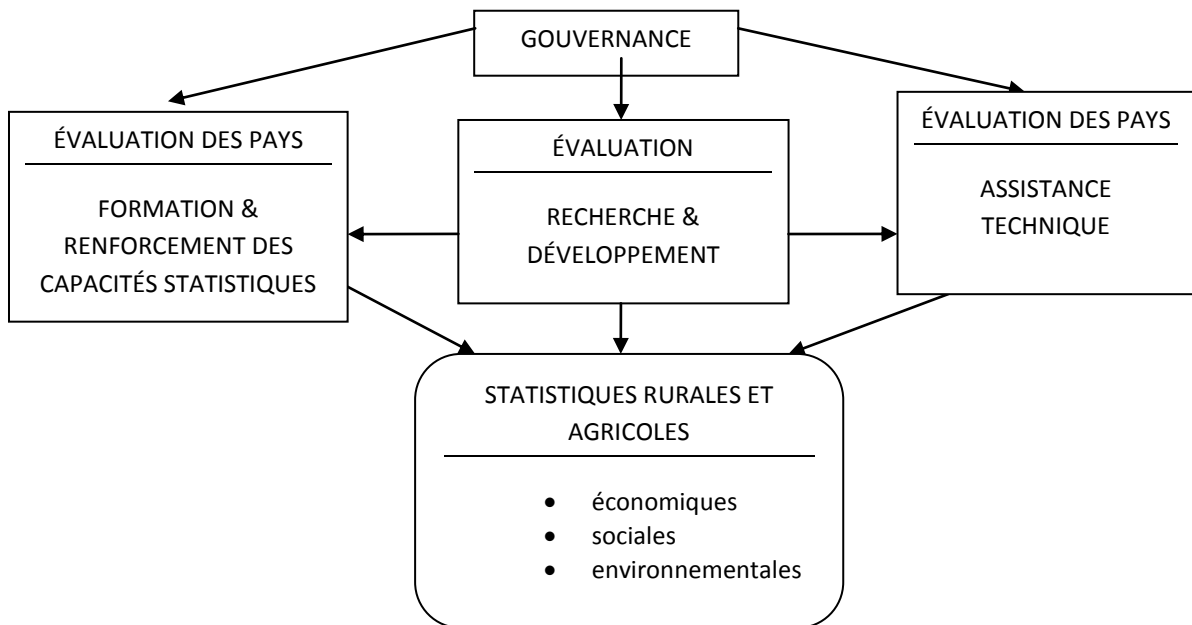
GOUVERNANCE

ÉVALUATION DES PAYS

FORMATION & RENFORCEMENT DES CAPACITÉS STATISTIQUES

ÉVALUATION

RECHERCHE & DÉVELOPPEMENT

ÉVALUATION DES PAYS

ASSISTANCE TECHNIQUE

STATISTIQUES RURALES ET AGRICOLES

- économiques
- sociales
- environnementales